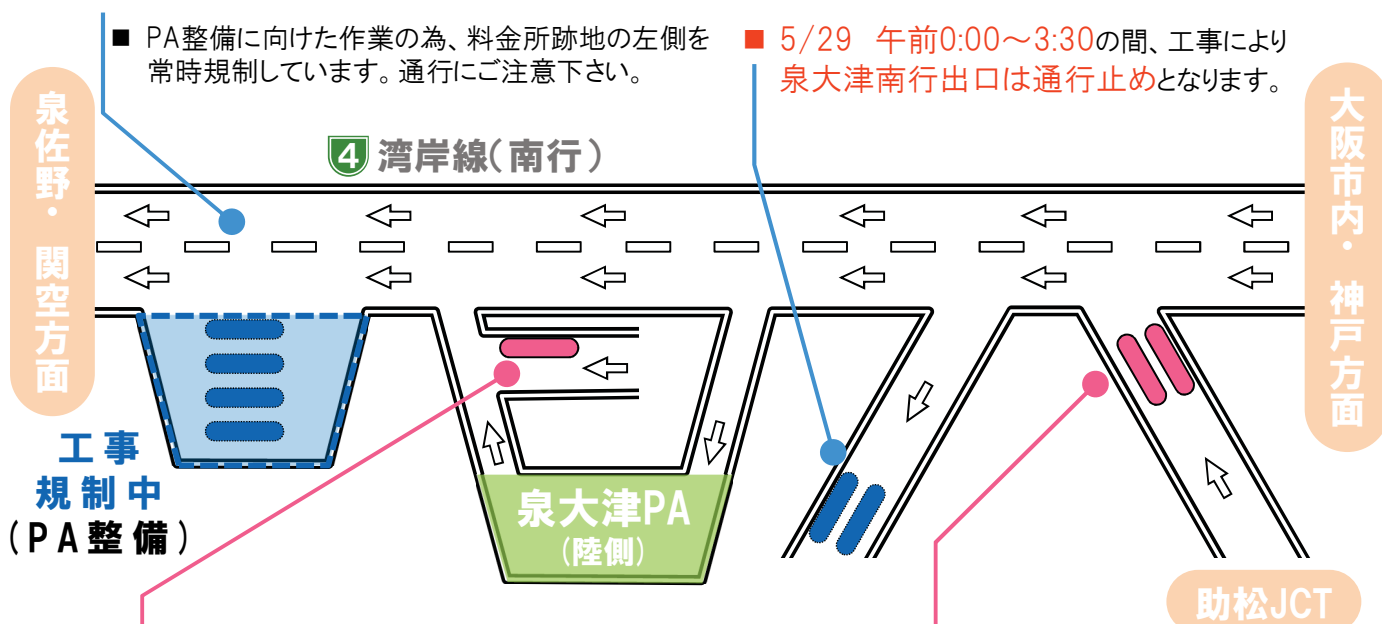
■ PA整備に向けた作業の為、料金所跡地の左側を常時規制しています。通行にご注意下さい。

■ 5/29 午前0:00～3:30の間、工事により泉大津南行出口は通行止めとなります。

泉佐野・関空方面

4 湾岸線(南行)

大阪市内・神戸方面

工事規制中(PA整備)

泉大津PA(陸側)

助松JCT